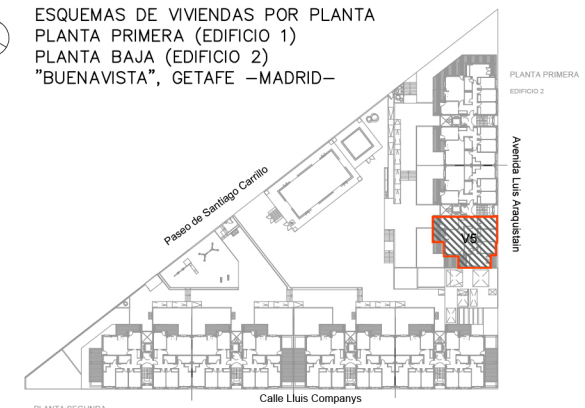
ESQUEMAS DE VIVIENDAS POR PLANTA
PLANTA PRIMERA (EDIFICIO 1)
PLANTA BAJA (EDIFICIO 2)
"BUENAVISTA", GETAFE —MADRID—

PLANTA PRIMERA
EDIFICIO 2

Paseo de Santiago Carrillo

Avenida Luis Araquistain

V5

Calle Lluis Companys

PLANTA SEGUNDA